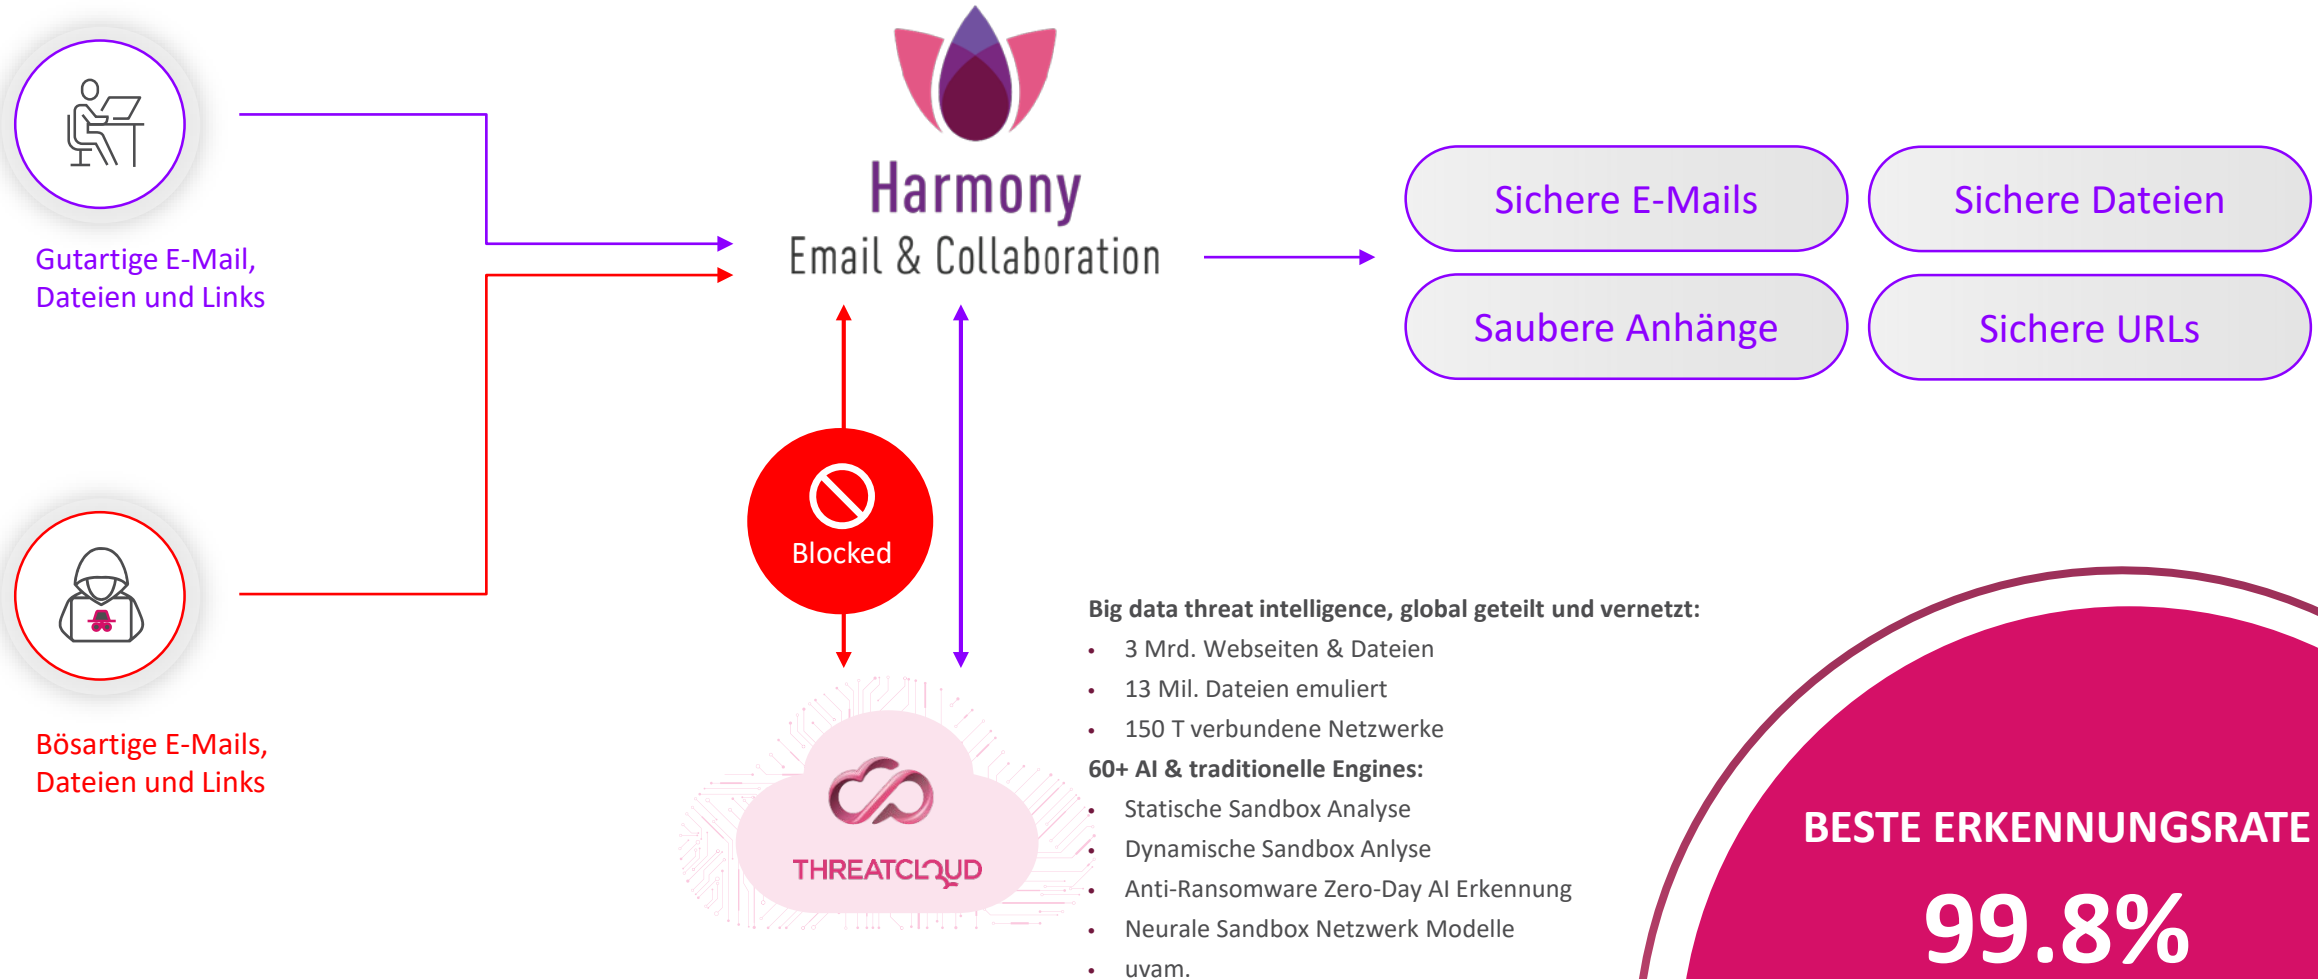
Gutartige E-Mail, Dateien und Links

Bösartige E-Mails, Dateien und Links

Harmony
Email & Collaboration

Blocked

THREATCLOUD

Sichere E-Mails

Sichere Dateien

Saubere Anhänge

Sichere URLs

Big data threat intelligence, global geteilt und vernetzt:
- 3 Mrd. Webseiten & Dateien
- 13 Mil. Dateien emuliert
- 150 T verbundene Netzwerke

60+ AI & traditionelle Engines:
- Statische Sandbox Analyse
- Dynamische Sandbox Anlyse
- Anti-Ransomware Zero-Day AI Erkennung
- Neurale Sandbox Netzwerk Modelle
- uvam.

BESTE ERKENNUNGSRATE
99.8%